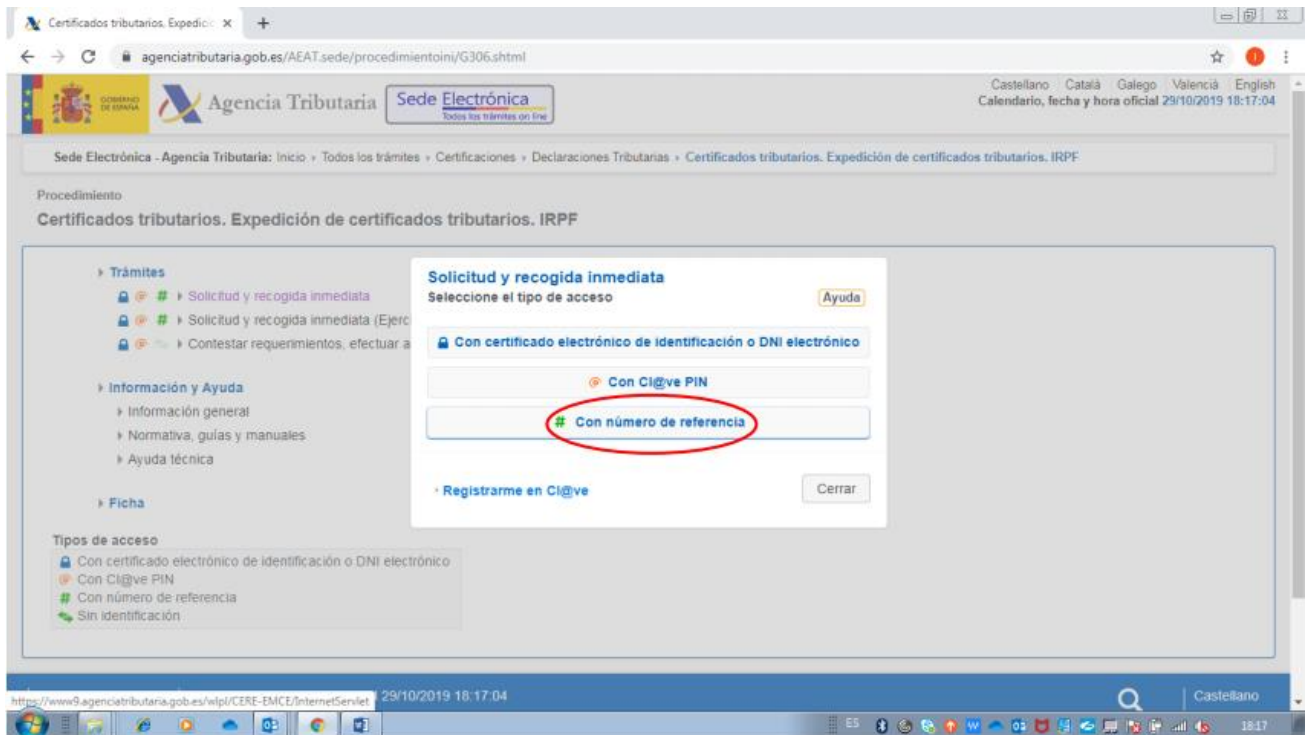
Certificados tributarios. Expedic ×   +

agenciatributaria.gob.es/AEAT.sede/procedimientoini/G306.shtml

GOBIERNO DE ESPAÑA   Agencia Tributaria   Sede Electrónica   Todos los trámites on line

Castellano   Català   Galego   Valencià   English
Calendario, fecha y hora oficial 29/10/2019 18:17:04

Sede Electrónica - Agencia Tributaria: Inicio › Todos los trámites › Certificaciones › Declaraciones Tributarias › Certificados tributarios. Expedición de certificados tributarios. IRPF

Procedimiento
Certificados tributarios. Expedición de certificados tributarios. IRPF

› Trámites
› Solicitud y recogida inmediata
› Solicitud y recogida inmediata (Ejerc
› Contestar requerimientos, efectuar a

› Información y Ayuda
› Información general
› Normativa, guías y manuales
› Ayuda técnica

› Ficha

Tipos de acceso
Con certificado electrónico de identificación o DNI electrónico
Con Cl@ve PIN
Con número de referencia
Sin identificación

Solicitud y recogida inmediata
Seleccione el tipo de acceso
Ayuda

Con certificado electrónico de identificación o DNI electrónico

Con Cl@ve PIN

Con número de referencia

› Registrarme en Cl@ve
Cerrar

https://www9.agenciatributaria.gob.es/wlpl/CERE-EMCE/InternetServlet   29/10/2019 18:17:04   Castellano

ES   18:17